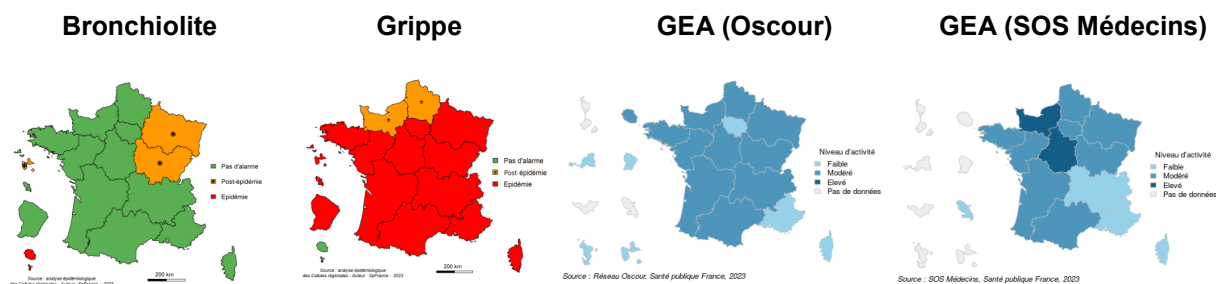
Bronchiolite

Pas d'alarme
Post-épidémie
Epidémie

200 km

Source : analyse épidémiologique des Cellules régionales - Auteur : SpFrance - 2023

Grippe

Pas d'alarme
Post-épidémie
Epidémie

200 km

Source : analyse épidémiologique des Cellules régionales - Auteur : SpFrance - 2023

GEA (Oscour)

Niveau d'activité
Faible
Modéré
Elevé
Pas de données

Source : Réseau Oscour, Santé publique France, 2023

GEA (SOS Médecins)

Niveau d'activité
Faible
Modéré
Elevé
Pas de données

Source : SOS Médecins, Santé publique France, 2023